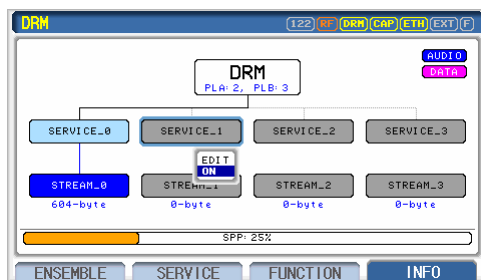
DRM
122 RF DRM CAP ETH EXT F
AUDIO
DATA
DRM
PLA: 2, PLB: 3
SERVICE_0
SERVICE_1
SERVICE_2
SERVICE_3
EDIT
ON
STREAM_0
604-byte
STREAM_1
0-byte
STREAM_2
0-byte
STREAM_3
0-byte
SPP: 25%
ENSEMBLE
SERVICE
FUNCTION
INFO